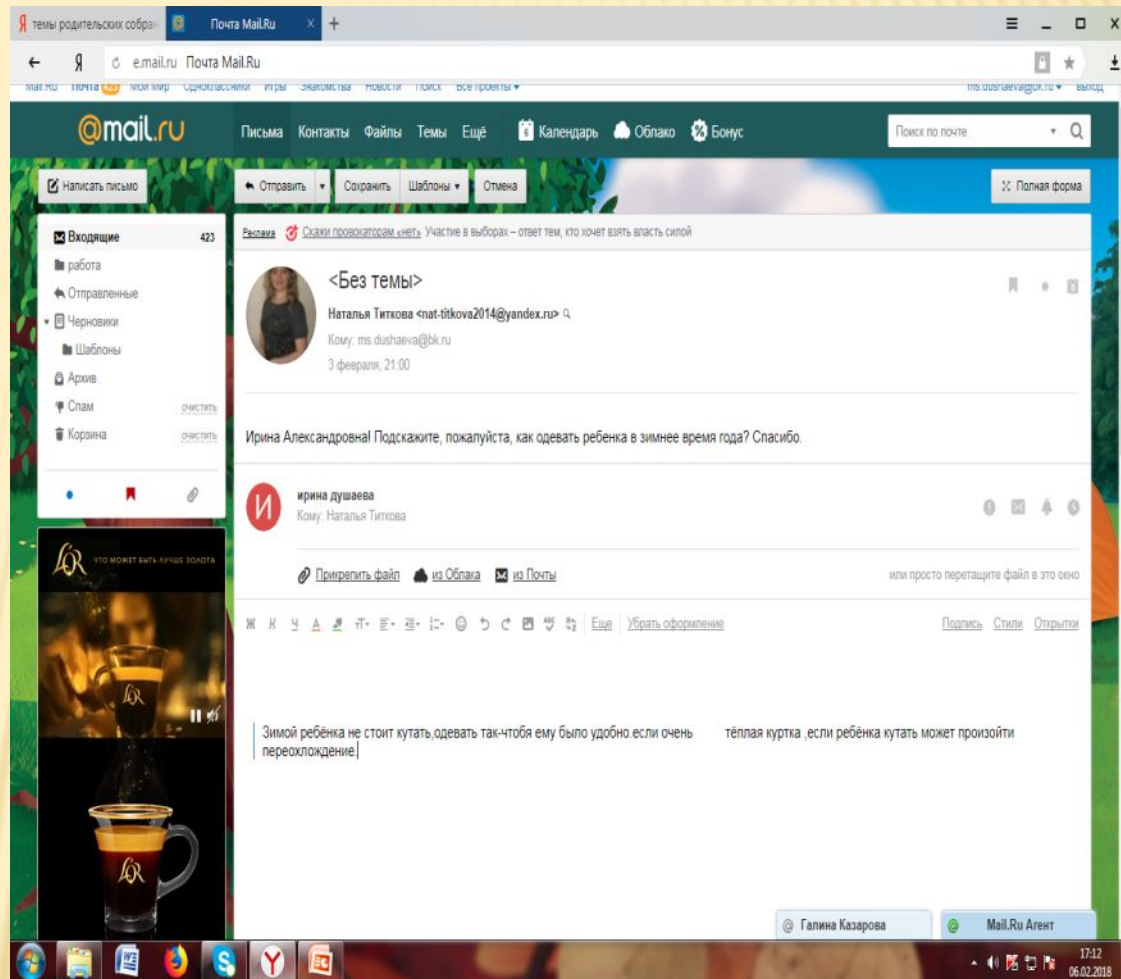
Я темы родительских собра
Почта Mail.Ru
e.mail.ru Почта Mail.Ru
Mail.Ru Почта 423 Мой Мир Одноклассники Игры Знакомства Новости Поиск Все проекты
ms.dushaeva@bk.ru Выход
@mail.ru
Письма Контакты Файлы Темы Ещё
Календарь Облако Бонус
Поиск по почте
Написать письмо
Отправить Сохранить Шаблоны Отмена
Полная форма
Входящие 423
работа
Отправленные
Черновики
Шаблоны
Архив
Спам очистить
Корзина очистить
Реклама Скажи провокаторам «нет» Участие в выборах – ответ тем, кто хочет взять власть силой
<Без темы>
Наталья Титкова <nat-titkova2014@yandex.ru>
Кому: ms.dushaeva@bk.ru
3 февраля, 21:00
Ирина Александровна! Подскажите, пожалуйста, как одевать ребенка в зимнее время года? Спасибо.
ирина душаева
Кому: Наталья Титкова
Прикрепить файл из Облака из Почты
или просто перетащите файл в это окно
Ещё Убрать оформление
Подпись Стили Открытки
L'OR ЧТО МОЖЕТ БЫТЬ ЛУЧШЕ ЗОЛОТА
Зимой ребёнка не стоит кутать,одевать так-чтобя ему было удобно.если очень тёплая куртка ,если ребёнка кутать может произойти переохлождение.
Галина Казарова
Mail.Ru Агент
17:12
06.02.2018